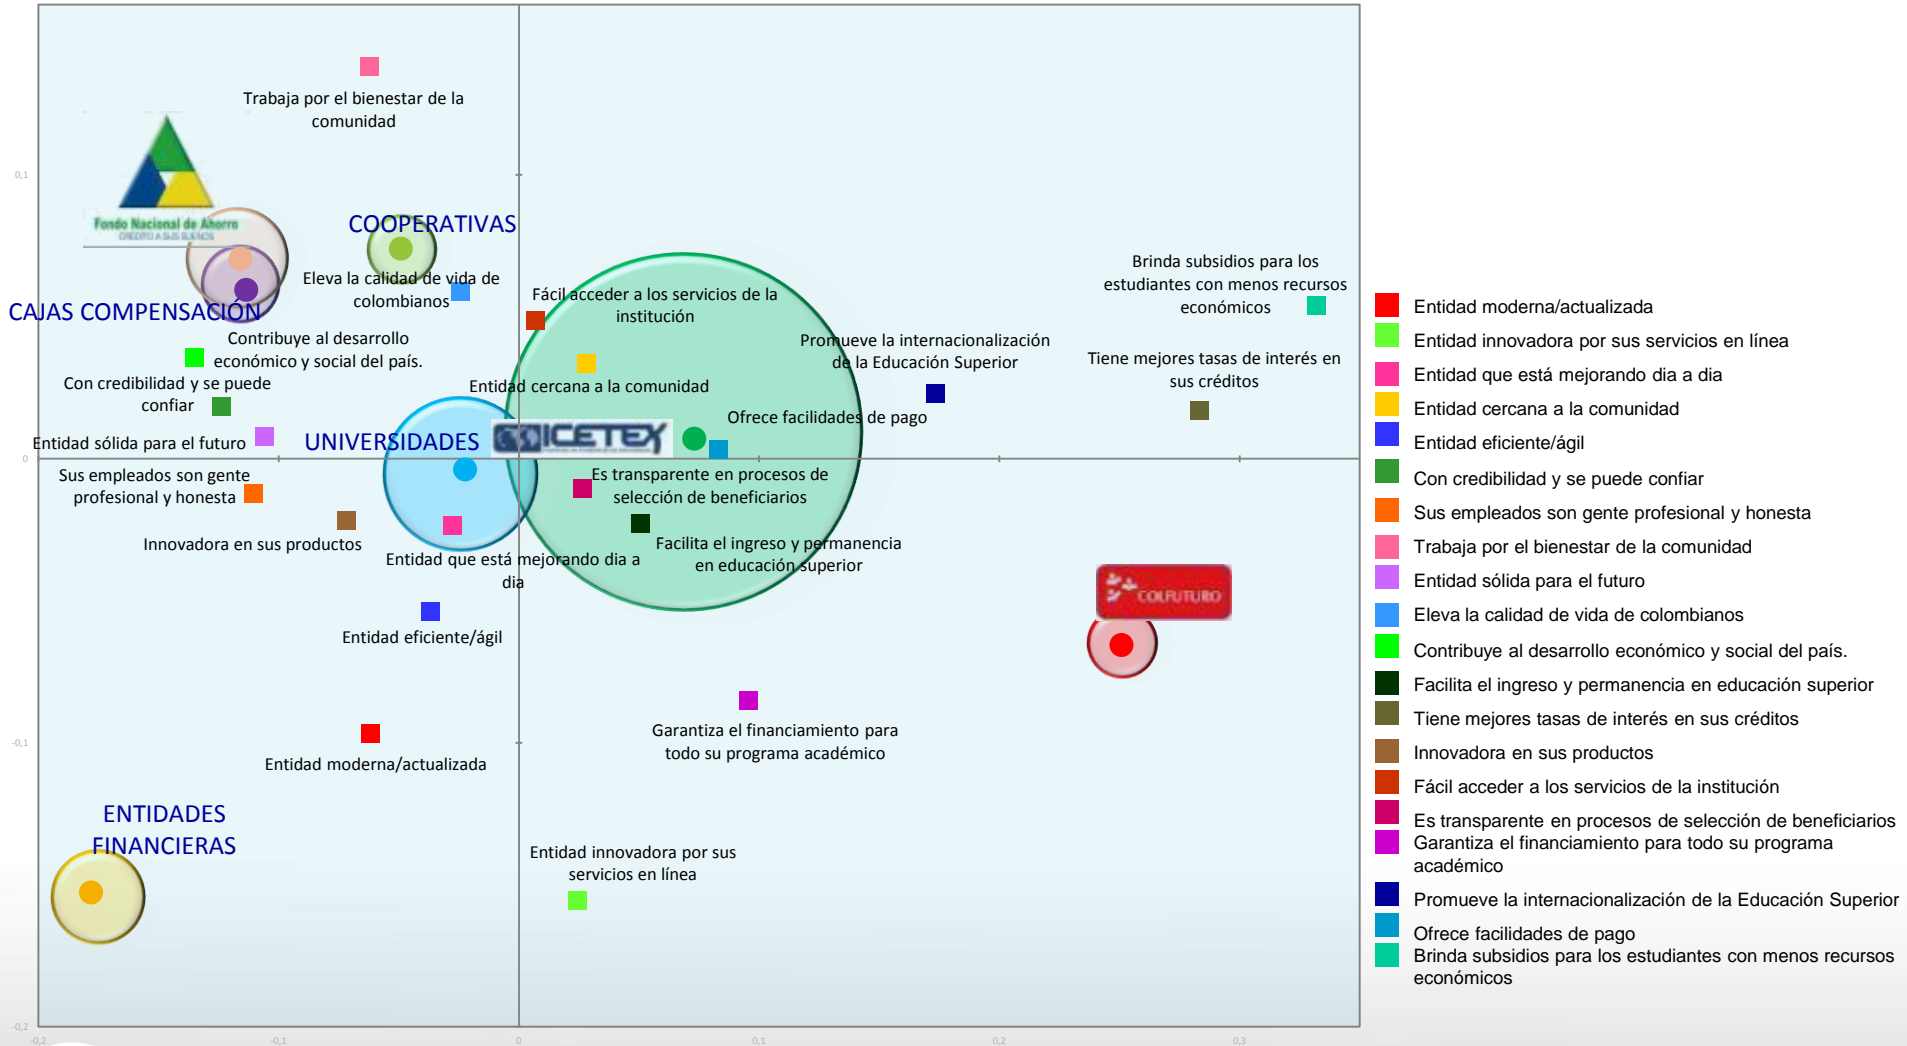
Trabaja por el bienestar de la comunidad

Fondo Nacional de Ahorro
CREDITO A SUS SUEÑOS

0,1

COOPERATIVAS

Eleva la calidad de vida de colombianos

CAJAS COMPENSACIÓN

Fácil acceder a los servicios de la institución

Brinda subsidios para los estudiantes con menos recursos económicos

Contribuye al desarrollo económico y social del país.

Promueve la internacionalización de la Educación Superior

Tiene mejores tasas de interés en sus créditos

Con credibilidad y se puede confiar

Entidad cercana a la comunidad

Ofrece facilidades de pago

Entidad sólida para el futuro

UNIVERSIDADES

ICETEX

0

Sus empleados son gente profesional y honesta

Es transparente en procesos de selección de beneficiarios

Innovadora en sus productos

Entidad que está mejorando dia a dia

Facilita el ingreso y permanencia en educación superior

COLFUTURO

Entidad eficiente/ágil

Garantiza el financiamiento para todo su programa académico

-0,1

Entidad moderna/actualizada

ENTIDADES FINANCIERAS

Entidad innovadora por sus servicios en línea

-0,2

-0,2 -0,1 0 0,1 0,2 0,3

Entidad moderna/actualizada
Entidad innovadora por sus servicios en línea
Entidad que está mejorando dia a dia
Entidad cercana a la comunidad
Entidad eficiente/ágil
Con credibilidad y se puede confiar
Sus empleados son gente profesional y honesta
Trabaja por el bienestar de la comunidad
Entidad sólida para el futuro
Eleva la calidad de vida de colombianos
Contribuye al desarrollo económico y social del país.
Facilita el ingreso y permanencia en educación superior
Tiene mejores tasas de interés en sus créditos
Innovadora en sus productos
Fácil acceder a los servicios de la institución
Es transparente en procesos de selección de beneficiarios
Garantiza el financiamiento para todo su programa académico
Promueve la internacionalización de la Educación Superior
Ofrece facilidades de pago
Brinda subsidios para los estudiantes con menos recursos económicos